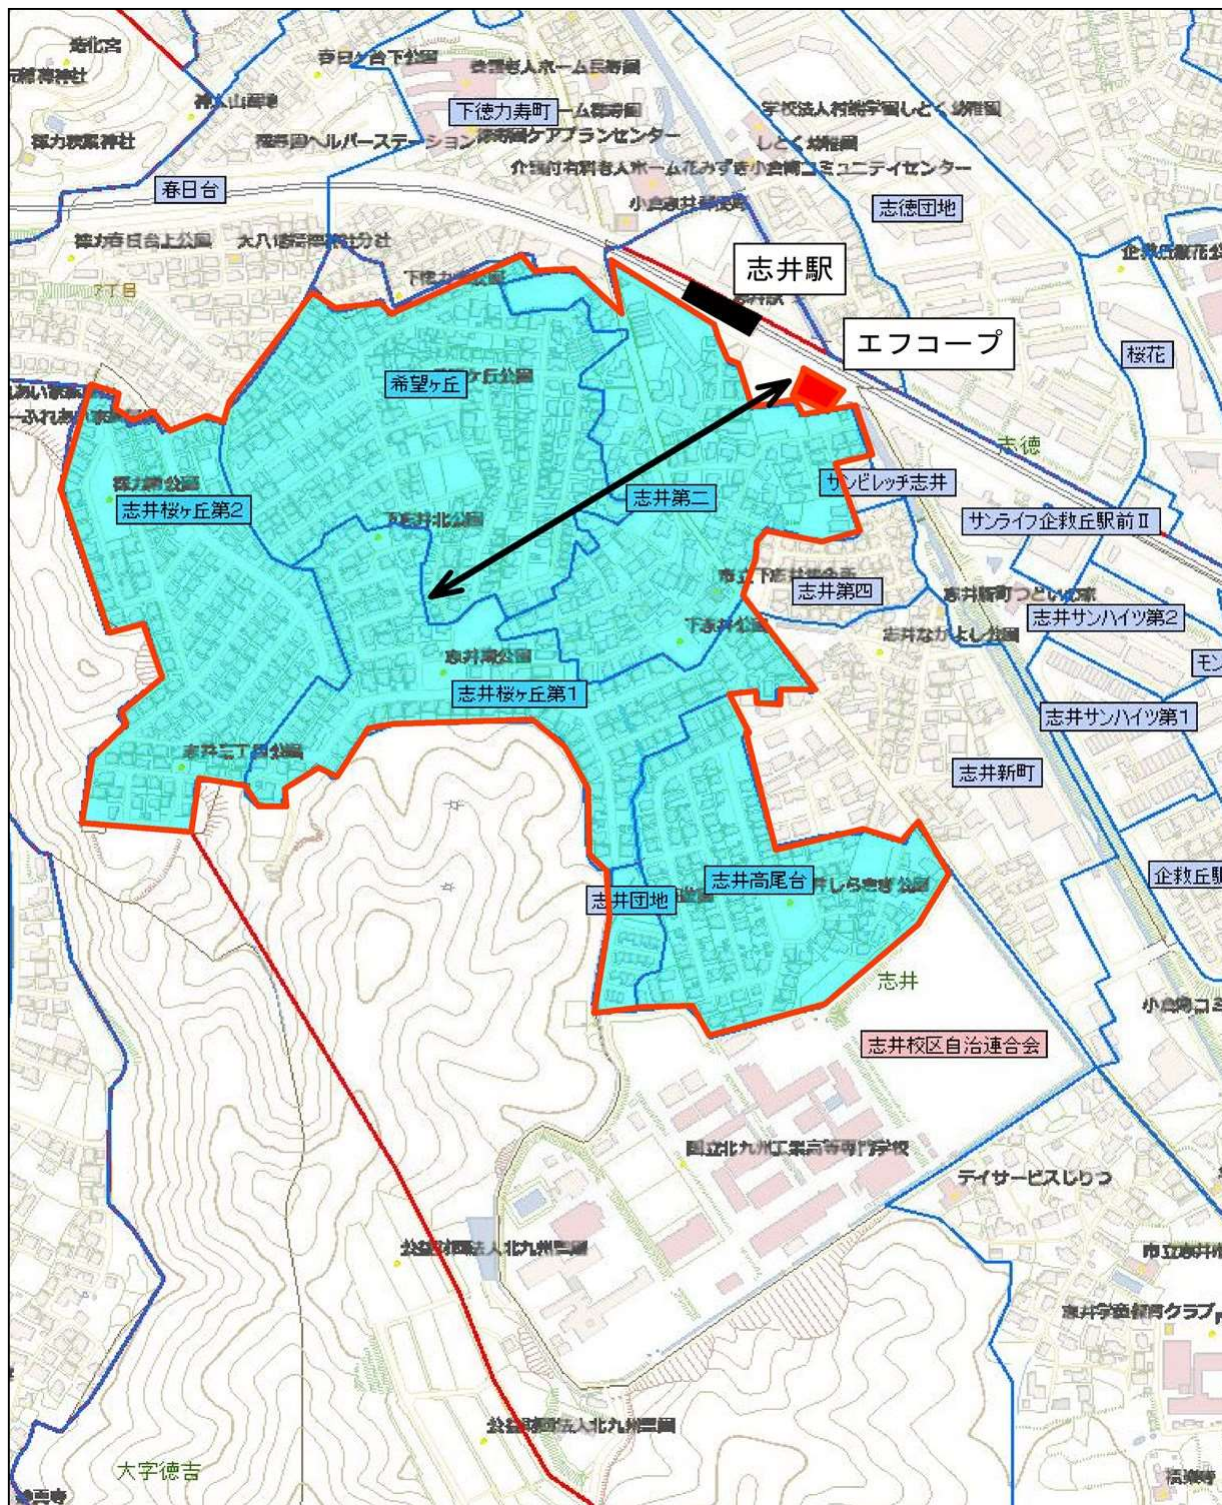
志井駅
エフコープ
春日台
下徳力寿町
志徳団地
桜花
希望ヶ丘
志井桜ヶ丘第2
志井第二
サンビレッヂ志井
サンライフ企救丘駅前Ⅱ
志井第四
志井サンハイツ第2
志井桜ヶ丘第1
志井サンハイツ第1
志井新町
志井高尾台
志井団地
企救丘駅
志井
志井校区自治連合会
志徳
大字徳吉
国立北九州工業高等専門学校
テイサービスじりつ
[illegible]